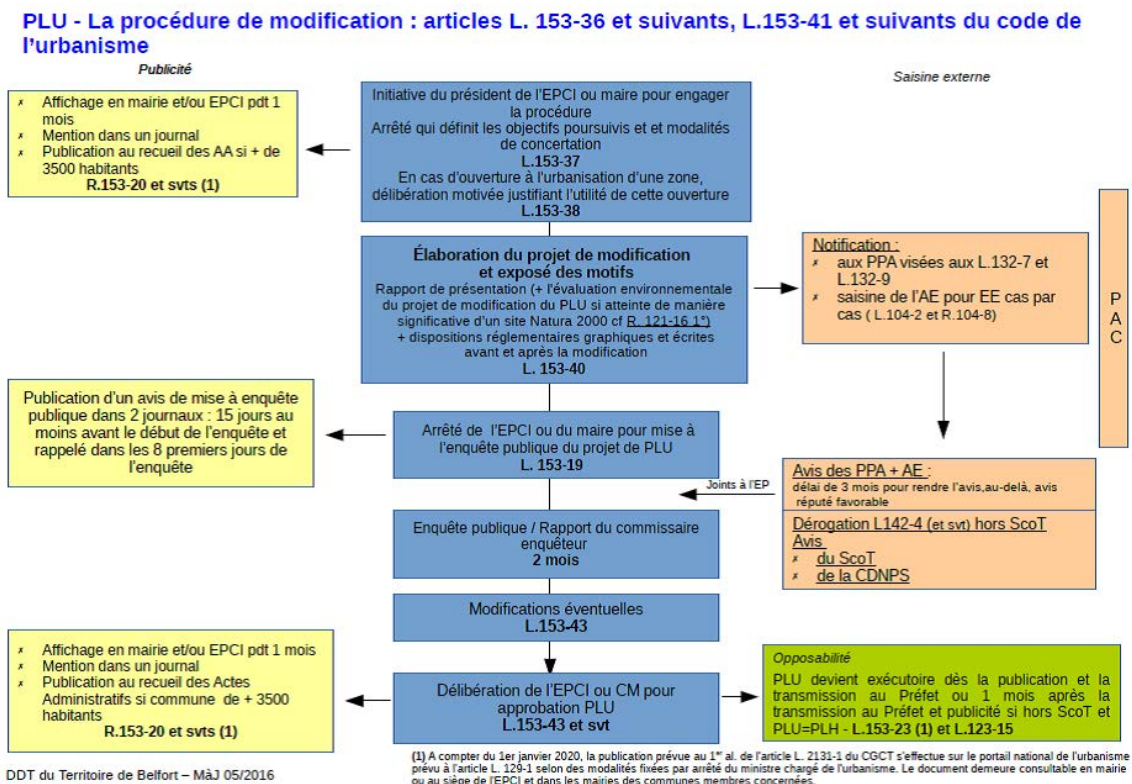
PLU - La procédure de modification : articles L. 153-36 et suivants, L.153-41 et suivants du code de l'urbanisme

Publicité

Saisine externe

Affichage en mairie et/ou EPCI pdt 1 mois
Mention dans un journal
Publication au recueil des AA si + de 3500 habitants
R.153-20 et svts (1)

Initiative du président de l'EPCI ou maire pour engager la procédure
Arrêté qui définit les objectifs poursuivis et et modalités de concertation
L.153-37
En cas d'ouverture à l'urbanisation d'une zone, délibération motivée justifiant l'utilité de cette ouverture
L.153-38

Élaboration du projet de modification et exposé des motifs
Rapport de présentation (+ l'évaluation environnementale du projet de modification du PLU si atteinte de manière significative d'un site Natura 2000 cf R. 121-16 1°)
+ dispositions réglementaires graphiques et écrites avant et après la modification
L. 153-40

Notification :
aux PPA visées aux L.132-7 et L.132-9
saisine de l'AE pour EE cas par cas ( L.104-2 et R.104-8)

P
A
C

Publication d'un avis de mise à enquête publique dans 2 journaux : 15 jours au moins avant le début de l'enquête et rappelé dans les 8 premiers jours de l'enquête

Arrêté de l'EPCI ou du maire pour mise à l'enquête publique du projet de PLU
L. 153-19

Joints à l'EP

Avis des PPA + AE :
délai de 3 mois pour rendre l'avis,au-delà, avis réputé favorable

Dérogation L142-4 (et svt) hors ScoT
Avis
du ScoT
de la CDNPS

Enquête publique / Rapport du commissaire enquêteur
2 mois

Modifications éventuelles
L.153-43

Affichage en mairie et/ou EPCI pdt 1 mois
Mention dans un journal
Publication au recueil des Actes Administratifs si commune de + 3500 habitants
R.153-20 et svts (1)

Délibération de l'EPCI ou CM pour approbation PLU
L.153-43 et svt

Opposabilité
PLU devient exécutoire dès la publication et la transmission au Préfet ou 1 mois après la transmission au Préfet et publicité si hors ScoT et PLU=PLH - L.153-23 (1) et L.123-15

DDT du Territoire de Belfort – MàJ 05/2016

(1) A compter du 1er janvier 2020, la publication prévue au 1er al. de l'article L. 2131-1 du CGCT s'effectue sur le portail national de l'urbanisme prévu à l'article L. 129-1 selon des modalités fixées par arrêté du ministre chargé de l'urbanisme. Le document demeure consultable en mairie ou au siège de l'EPCI et dans les mairies des communes membres concernées.